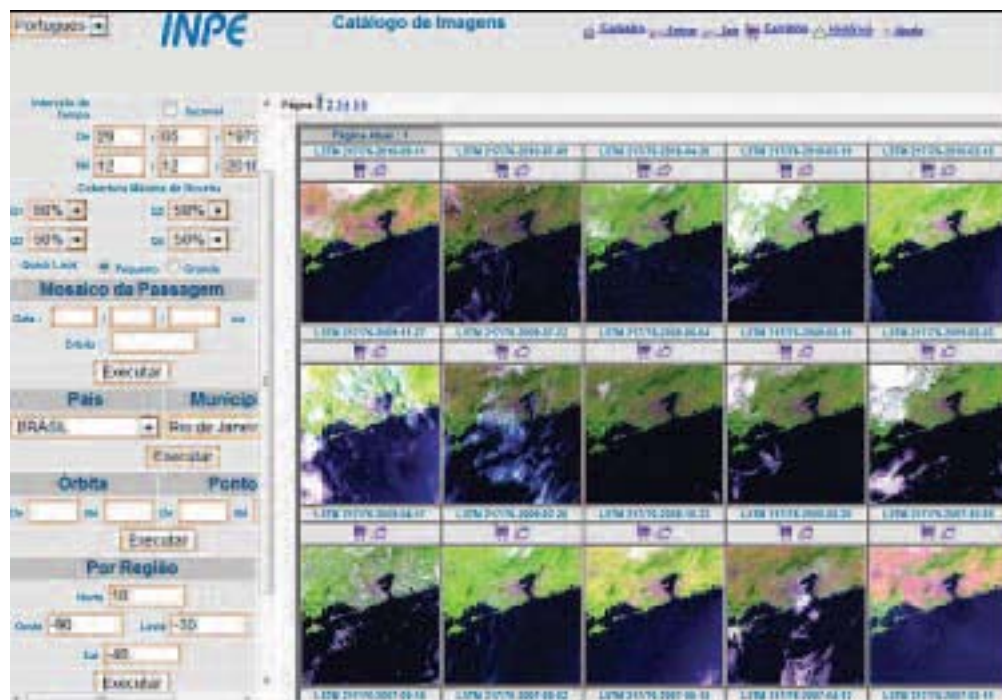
Português

INPE

Catálogo de Imagens

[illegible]

Intervalo de Tempo

Sucessi

De 29 / 05 / 1973

Até 12 / 12 / 2010

Cobertura Máxima de Nuvens

100%

100%

100%

100%

Quick Look: Pequeno Grande

Mosaico da Passagem

Data:

Órbita:

Executar

País

Municip

BRASIL

Rio de Janeir

Executar

Órbita

Ponto

De Até De Até

Executar

Por Região

Norte -18

Oeste -90

Leste -30

Sul -45

Executar

Página 1 2 3 4 5

Página Atual : 1

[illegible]